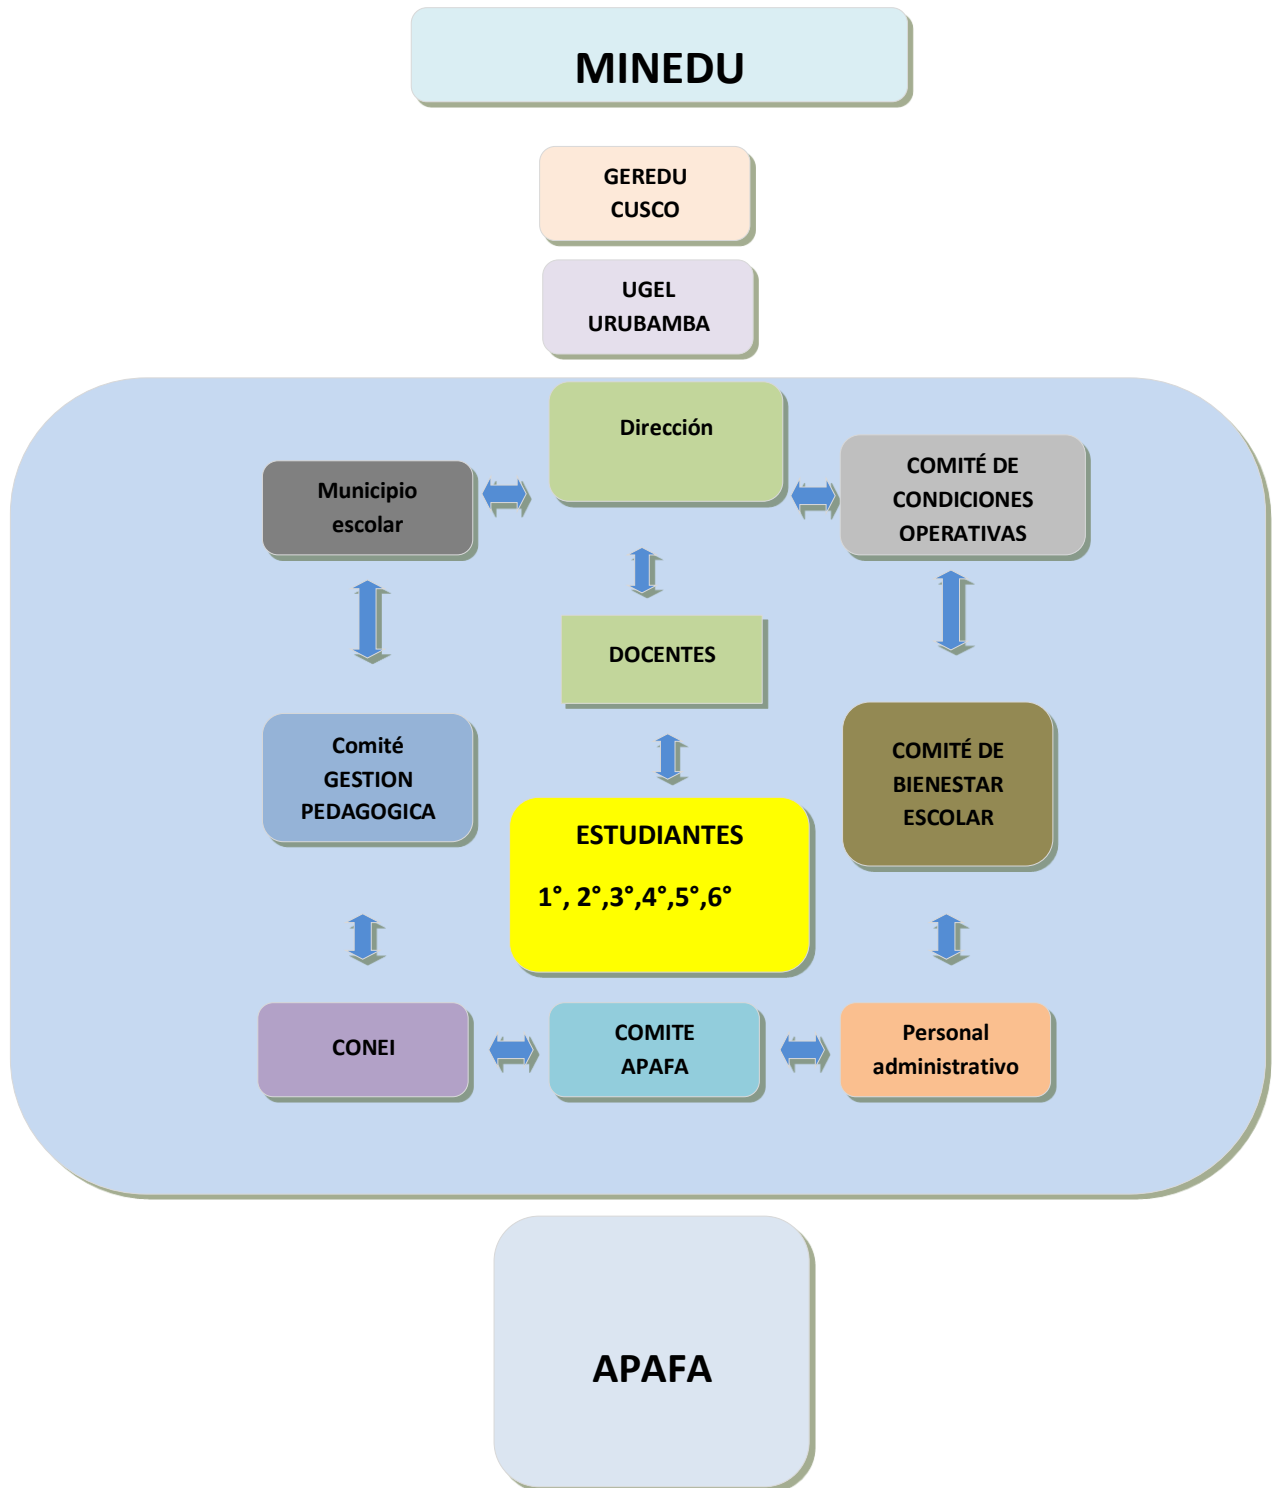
MINEDU

GEREDU CUSCO

UGEL URUBAMBA

Municipio escolar

Dirección

COMITÉ DE CONDICIONES OPERATIVAS

DOCENTES

Comité GESTION PEDAGOGICA

ESTUDIANTES

1°, 2°,3°,4°,5°,6°

COMITÉ DE BIENESTAR ESCOLAR

CONEI

COMITE APAFA

Personal administrativo

APAFA